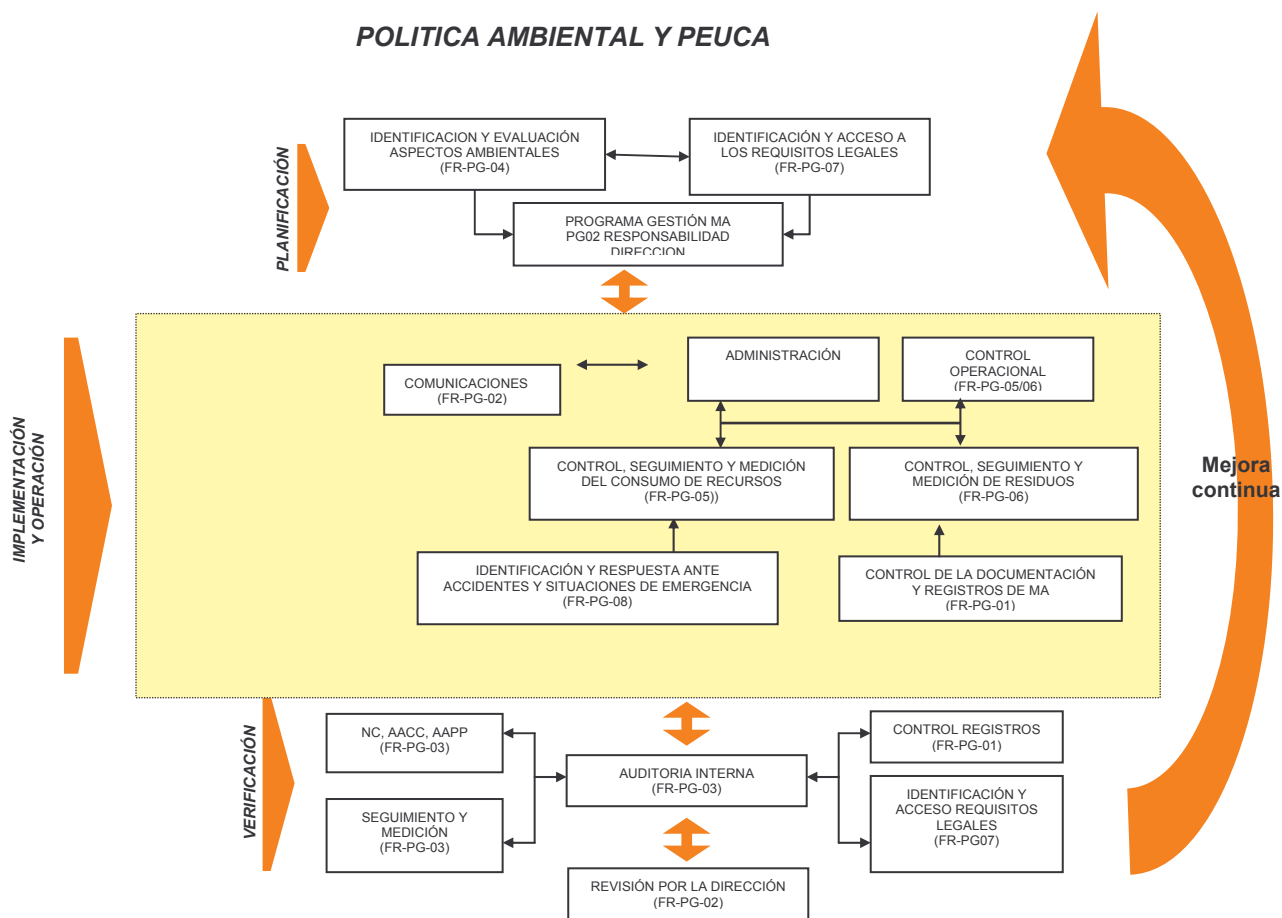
POLITICA AMBIENTAL Y PEUCA

PLANIFICACIÓN

IDENTIFICACION Y EVALUACIÓN ASPECTOS AMBIENTALES (FR-PG-04)

IDENTIFICACIÓN Y ACCESO A LOS REQUISITOS LEGALES (FR-PG-07)

PROGRAMA GESTIÓN MA PG02 RESPONSABILIDAD DIRECCION

IMPLEMENTACIÓN Y OPERACIÓN

COMUNICACIONES (FR-PG-02)

ADMINISTRACIÓN

CONTROL OPERACIONAL (FR-PG-05/06)

CONTROL, SEGUIMIENTO Y MEDICIÓN DEL CONSUMO DE RECURSOS (FR-PG-05))

CONTROL, SEGUIMIENTO Y MEDICIÓN DE RESIDUOS (FR-PG-06)

IDENTIFICACIÓN Y RESPUESTA ANTE ACCIDENTES Y SITUACIONES DE EMERGENCIA (FR-PG-08)

CONTROL DE LA DOCUMENTACIÓN Y REGISTROS DE MA (FR-PG-01)

Mejora continua

VERIFICACIÓN

NC, AACC, AAPP (FR-PG-03)

SEGUIMIENTO Y MEDICIÓN (FR-PG-03)

AUDITORIA INTERNA (FR-PG-03)

CONTROL REGISTROS (FR-PG-01)

IDENTIFICACIÓN Y ACCESO REQUISITOS LEGALES (FR-PG07)

REVISIÓN POR LA DIRECCIÓN (FR-PG-02)